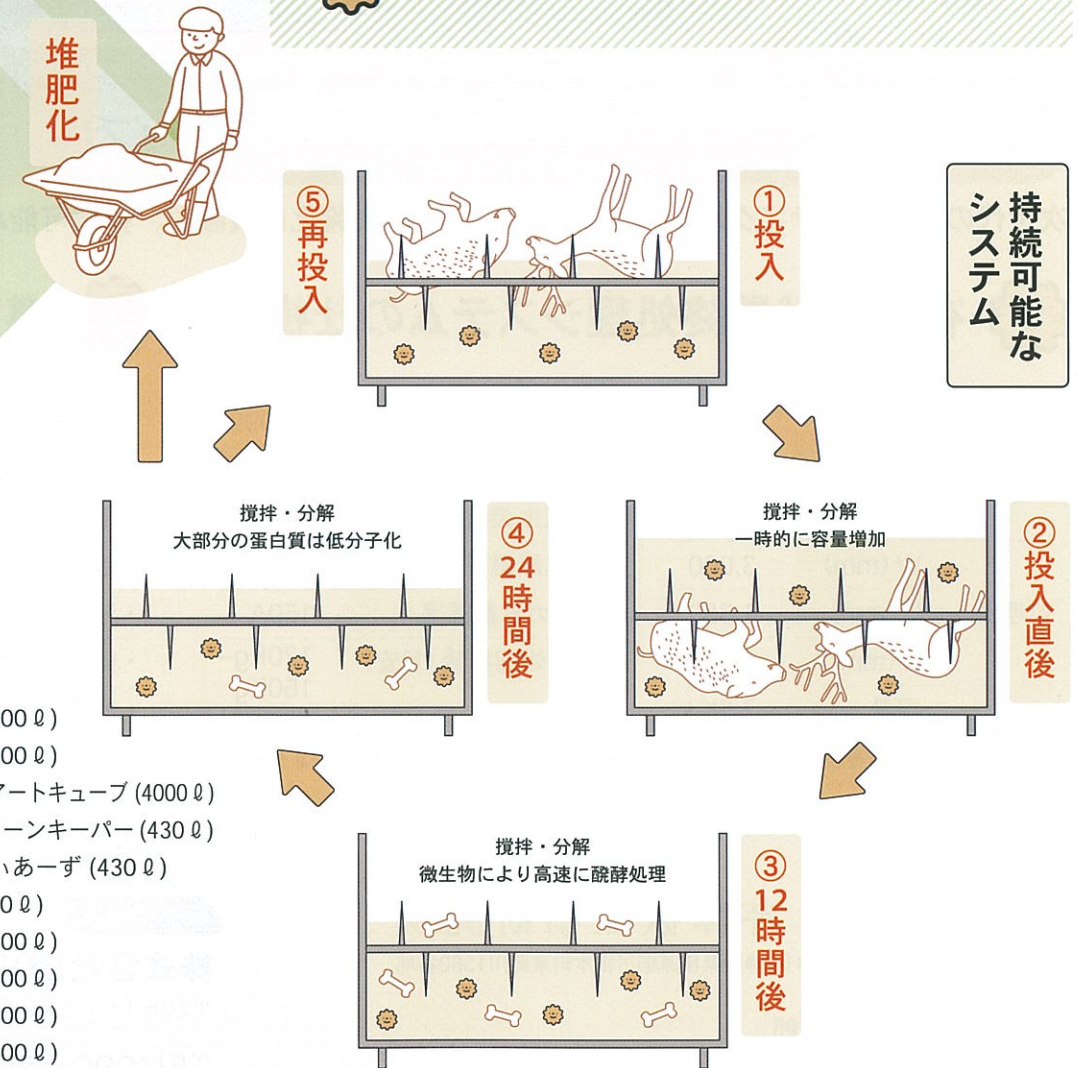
堆肥化

⑤再投入

①投入

持続可能なシステム

撹拌・分解
大部分の蛋白質は低分子化

④24時間後

撹拌・分解
一時的に容量増加

②投入直後

撹拌・分解
微生物により高速に醗酵処理

③12時間後

00ℓ)
00ℓ)
アートキューブ (4000ℓ)
ーンキーパー (430ℓ)
いあーず (430ℓ)
0ℓ)
00ℓ)
00ℓ)
00ℓ)
00ℓ)